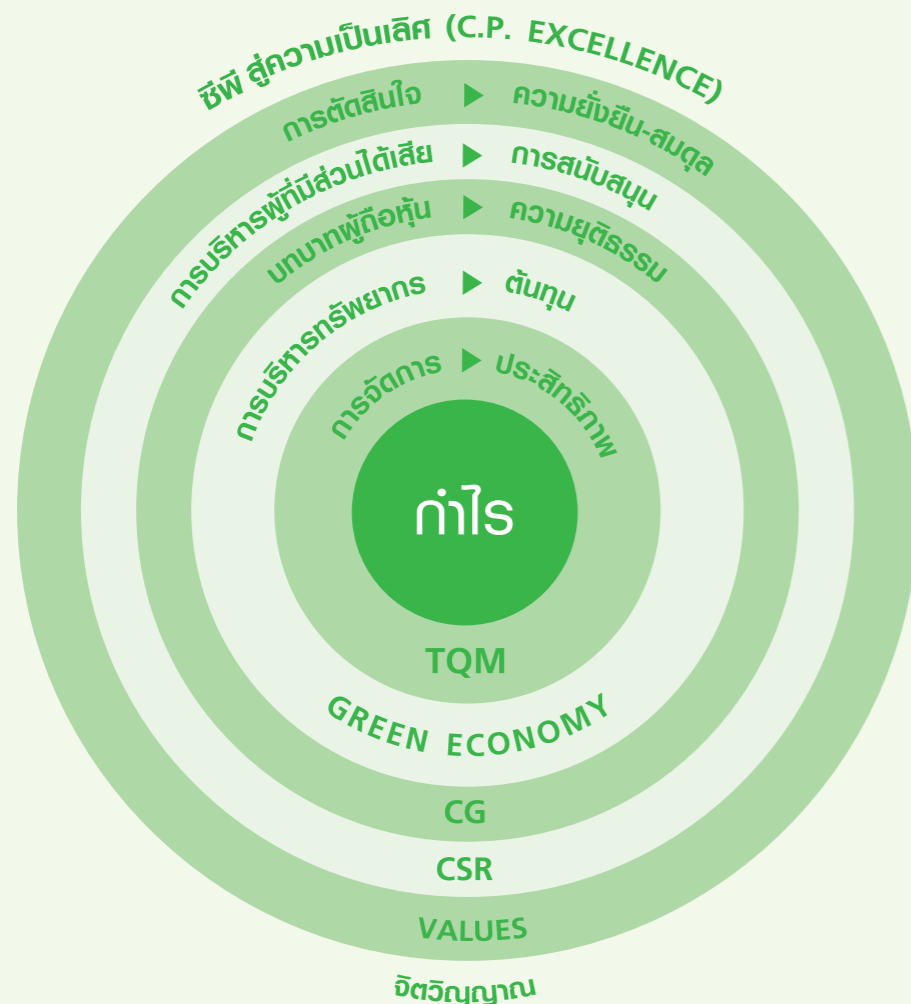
ซีพี สู่ความเป็นเลิศ (C.P. EXCELLENCE)

การตัดสินใจ ▶ ความยั่งยืน-สมดุล

การบริหารผู้ที่มีส่วนได้เสีย ▶ การสนับสนุน

บทบาทผู้ถือหุ้น ▶ ความยุติธรรม

การบริหารทรัพยากร ▶ ต้นทุน

การจัดการ ▶ ประสิทธิภาพ

กำไร

TQM

GREEN ECONOMY

CG

CSR

VALUES

จิตวิญญาณ